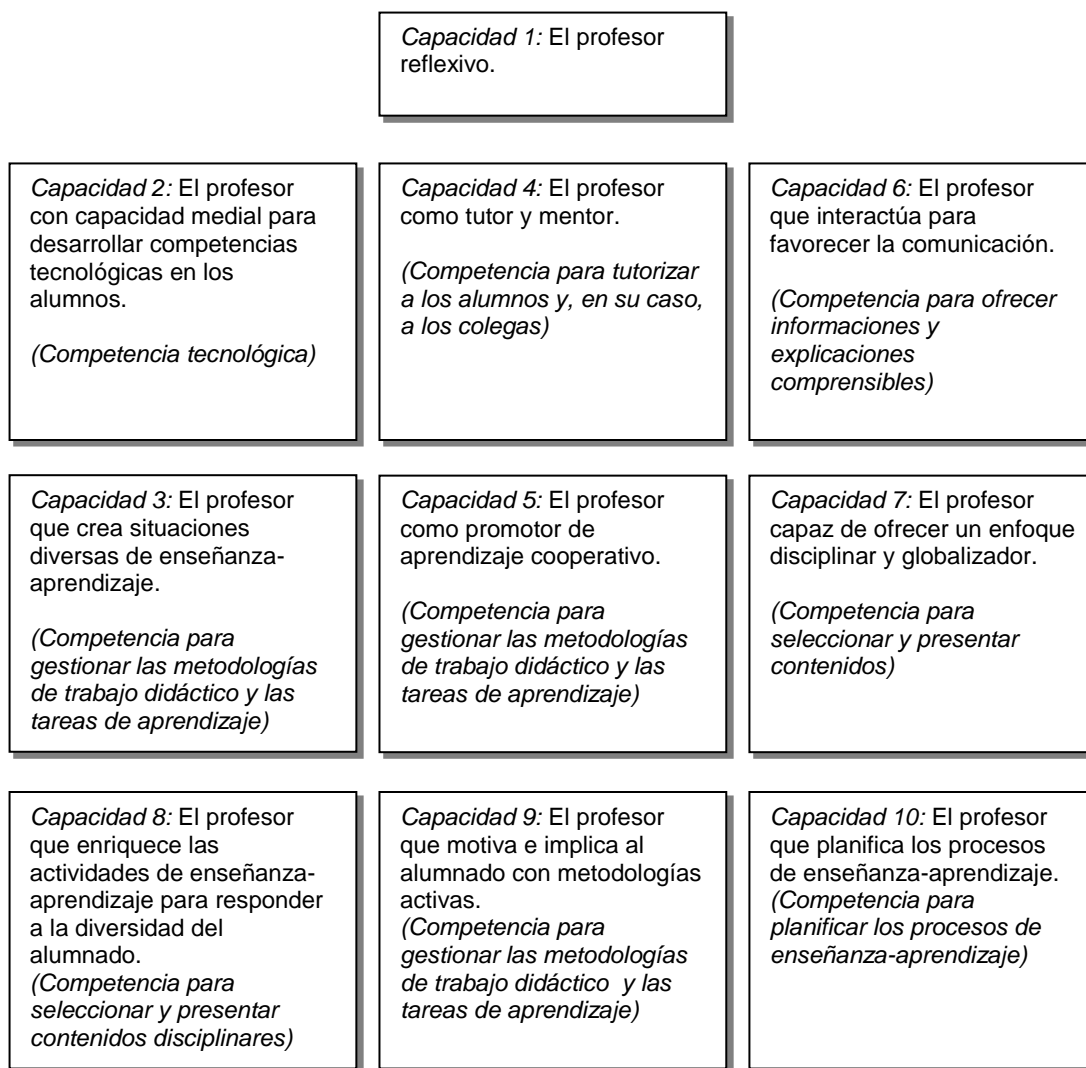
Capacidad 1: El profesor reflexivo.

Capacidad 2: El profesor con capacidad medial para desarrollar competencias tecnológicas en los alumnos.

(Competencia tecnológica)

Capacidad 4: El profesor como tutor y mentor.

(Competencia para tutorizar a los alumnos y, en su caso, a los colegas)

Capacidad 6: El profesor que interactúa para favorecer la comunicación.

(Competencia para ofrecer informaciones y explicaciones comprensibles)

Capacidad 3: El profesor que crea situaciones diversas de enseñanza-aprendizaje.

(Competencia para gestionar las metodologías de trabajo didáctico y las tareas de aprendizaje)

Capacidad 5: El profesor como promotor de aprendizaje cooperativo.

(Competencia para gestionar las metodologías de trabajo didáctico y las tareas de aprendizaje)

Capacidad 7: El profesor capaz de ofrecer un enfoque disciplinar y globalizador.

(Competencia para seleccionar y presentar contenidos)

Capacidad 8: El profesor que enriquece las actividades de enseñanza-aprendizaje para responder a la diversidad del alumnado.
(Competencia para seleccionar y presentar contenidos disciplinares)

Capacidad 9: El profesor que motiva e implica al alumnado con metodologías activas.
(Competencia para gestionar las metodologías de trabajo didáctico y las tareas de aprendizaje)

Capacidad 10: El profesor que planifica los procesos de enseñanza-aprendizaje.
(Competencia para planificar los procesos de enseñanza-aprendizaje)